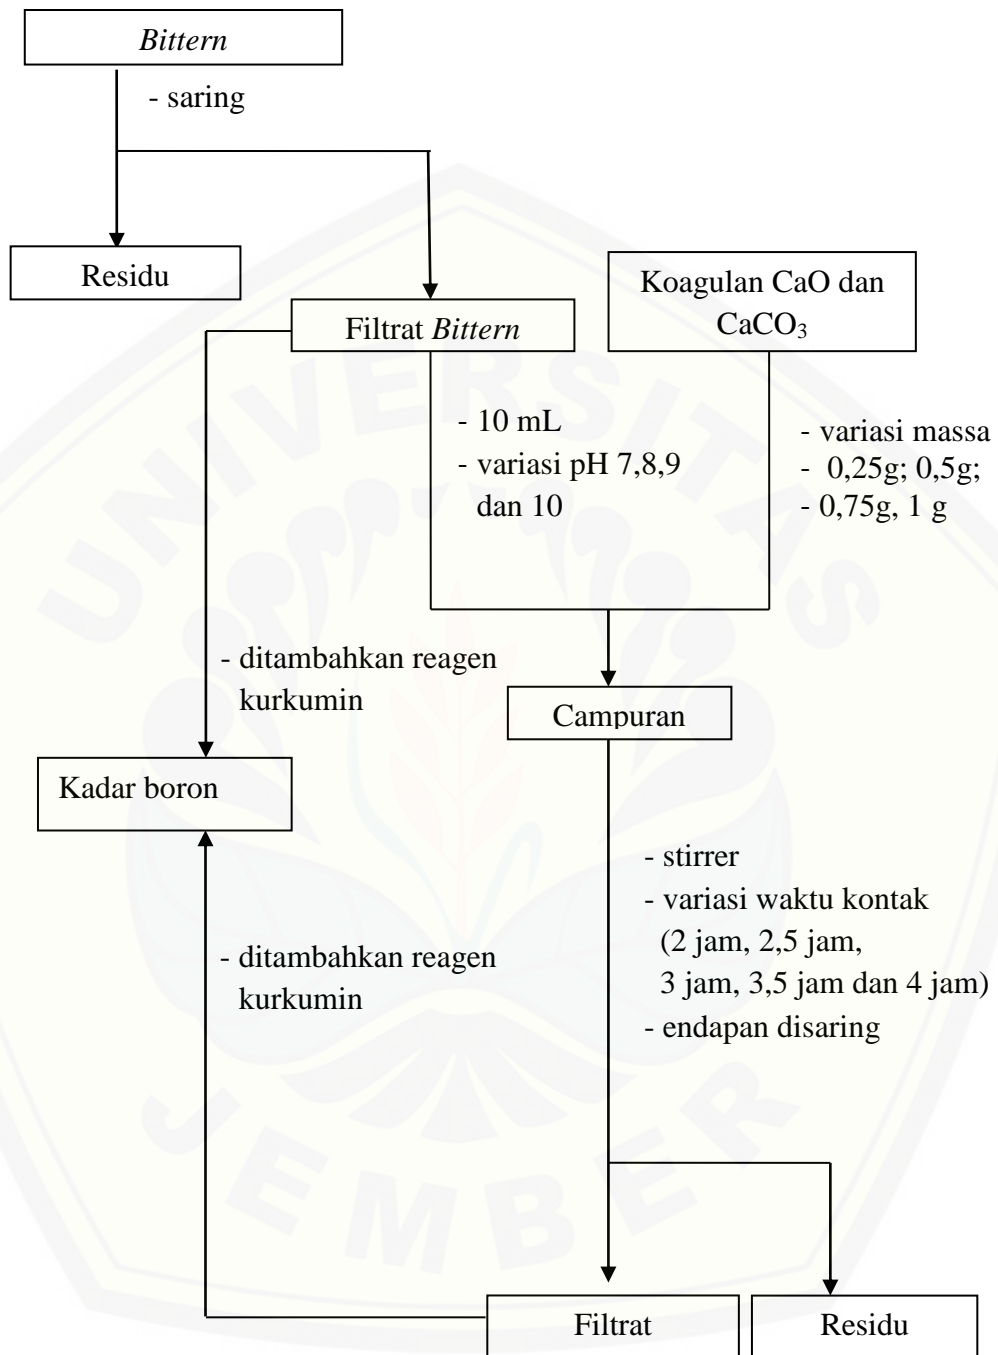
Bittern

- saring

Residu

Filtrat Bittern

Koagulan CaO dan $CaCO_3$

- 10 mL
- variasi pH 7,8,9 dan 10

- variasi massa
- 0,25g; 0,5g;
- 0,75g, 1 g

- ditambahkan reagen kurkumin

Campuran

Kadar boron

- stirrer
- variasi waktu kontak (2 jam, 2,5 jam, 3 jam, 3,5 jam dan 4 jam)
- endapan disaring

- ditambahkan reagen kurkumin

Filtrat

Residu